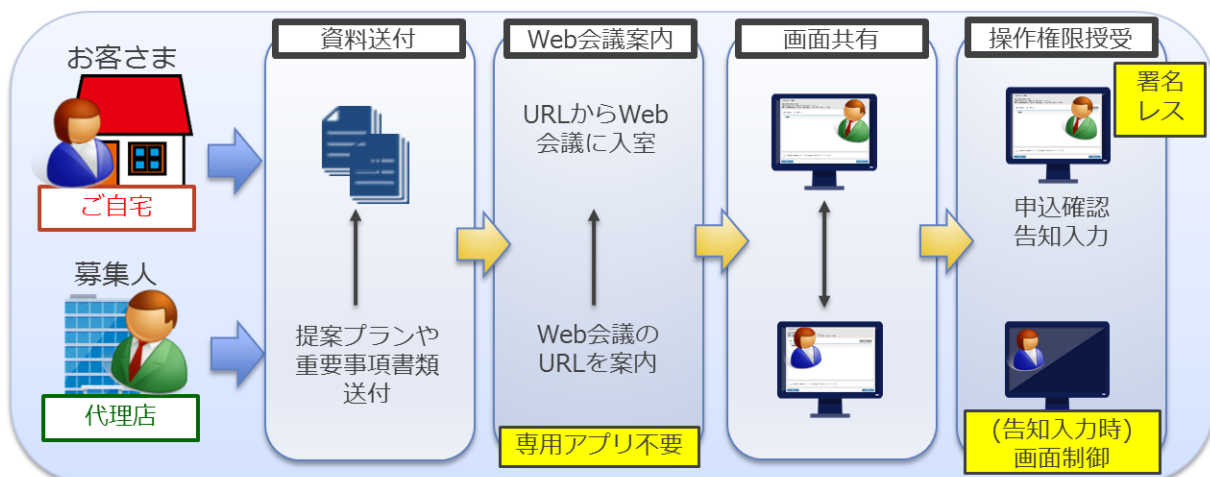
お客さま

ご自宅

募集人

代理店

資料送付

提案プランや重要事項書類送付

Web会議案内

URLからWeb会議に入室

Web会議のURLを案内

専用アプリ不要

画面共有

操作権限授受

署名レス

申込確認告知入力

(告知入力時)画面制御